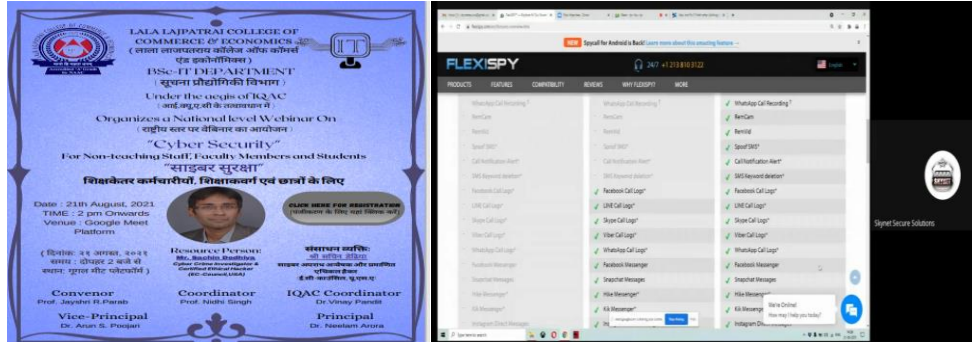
LALA LAJPATRAI COLLEGE OF COMMERCE & ECONOMICS
( लाला लाजपतराय कॉलेज ऑफ कॉमर्स एंड इकोनॉमिक्स )

IT

BSc-IT DEPARTMENT
( सूचना प्रौद्योगिकी विभाग )
Under the aegis of IQAC
( आई.क्यू.ए.सी के तत्वावधान में )
Organizes a National level Webinar On
( राष्ट्रीय स्तर पर वेबिनार का आयोजन )
"Cyber Security"
For Non-teaching Staff, Faculty Members and Students
"साइबर सुरक्षा"
शिक्षकेतर कर्मचारियों, शिक्षाकर्मी एवं छात्रों के लिए

Date : 21th August, 2021
TIME : 2 pm Onwards
Venue : Google Meet Platform

CLICK HERE FOR REGISTRATION
(पंजीकरण के लिए यहां क्लिक करें)

( दिनांक: २१ अगस्त, २०२१ समय : दोपहर २ बजे से स्थान: गूगल मीट प्लेटफॉर्म )

Resource Person:
Mr. Sachin Dedhiya
Cyber Crime Investigator & Certified Ethical Hacker (EC-Council,USA)

संसाधन व्यक्ति:
श्री सचिन डेढिया
साइबर अपराध अन्वेषक और प्रमाणित एथिकल हैकर (ई.सी.-काउंसिल, यू.एस.ए)

Convenor
Prof. Jayshri R.Parab
Coordinator
Prof. Nidhi Singh
IQAC Coordinator
Dr.Vinay Pandit
Vice-Principal
Dr. Arun S. Poojari
Principal
Dr. Neelam Arora

NEW Spycall for Android is Back! Learn more about this amazing feature →
FLEXISPY
24/7 +1 213 810 3122
English
PRODUCTS FEATURES COMPATIBILITY REVIEWS WHY FLEXISPY? MORE

| | | |
|---|---|---|
| WhatsApp Call Recording | WhatsApp Call Recording | ✓ WhatsApp Call Recording |
| RemCam | RemCam | ✓ RemCam |
| RemVid | RemVid | ✓ RemVid |
| Spoof SMS | Spoof SMS | ✓ Spoof SMS |
| Call Notification Alert | Call Notification Alert | ✓ Call Notification Alert |
| SMS Keyword deletion | SMS Keyword deletion | ✓ SMS Keyword deletion |
| Facebook Call Logs | ✓ Facebook Call Logs | ✓ Facebook Call Logs |
| LINE Call Logs | ✓ LINE Call Logs | ✓ LINE Call Logs |
| Skype Call Logs | ✓ Skype Call Logs | ✓ Skype Call Logs |
| Viber Call Logs | ✓ Viber Call Logs | ✓ Viber Call Logs |
| WhatsApp Call Logs | ✓ WhatsApp Call Logs | ✓ WhatsApp Call Logs |
| Facebook Messenger | ✓ Facebook Messenger | ✓ Facebook Messenger |
| Snapchat Messages | ✓ Snapchat Messages | ✓ Snapchat Messages |
| Hike Messenger | ✓ Hike Messenger | ✓ Hike Messenger |
| KIK Messenger | ✓ KIK Messenger | ✓ KIK Messenger |
| Instagram Direct Messages | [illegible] | ✓ Instagram Direct Messages |

We're Online!
How may I help you today?

Skynet Secure Solutions